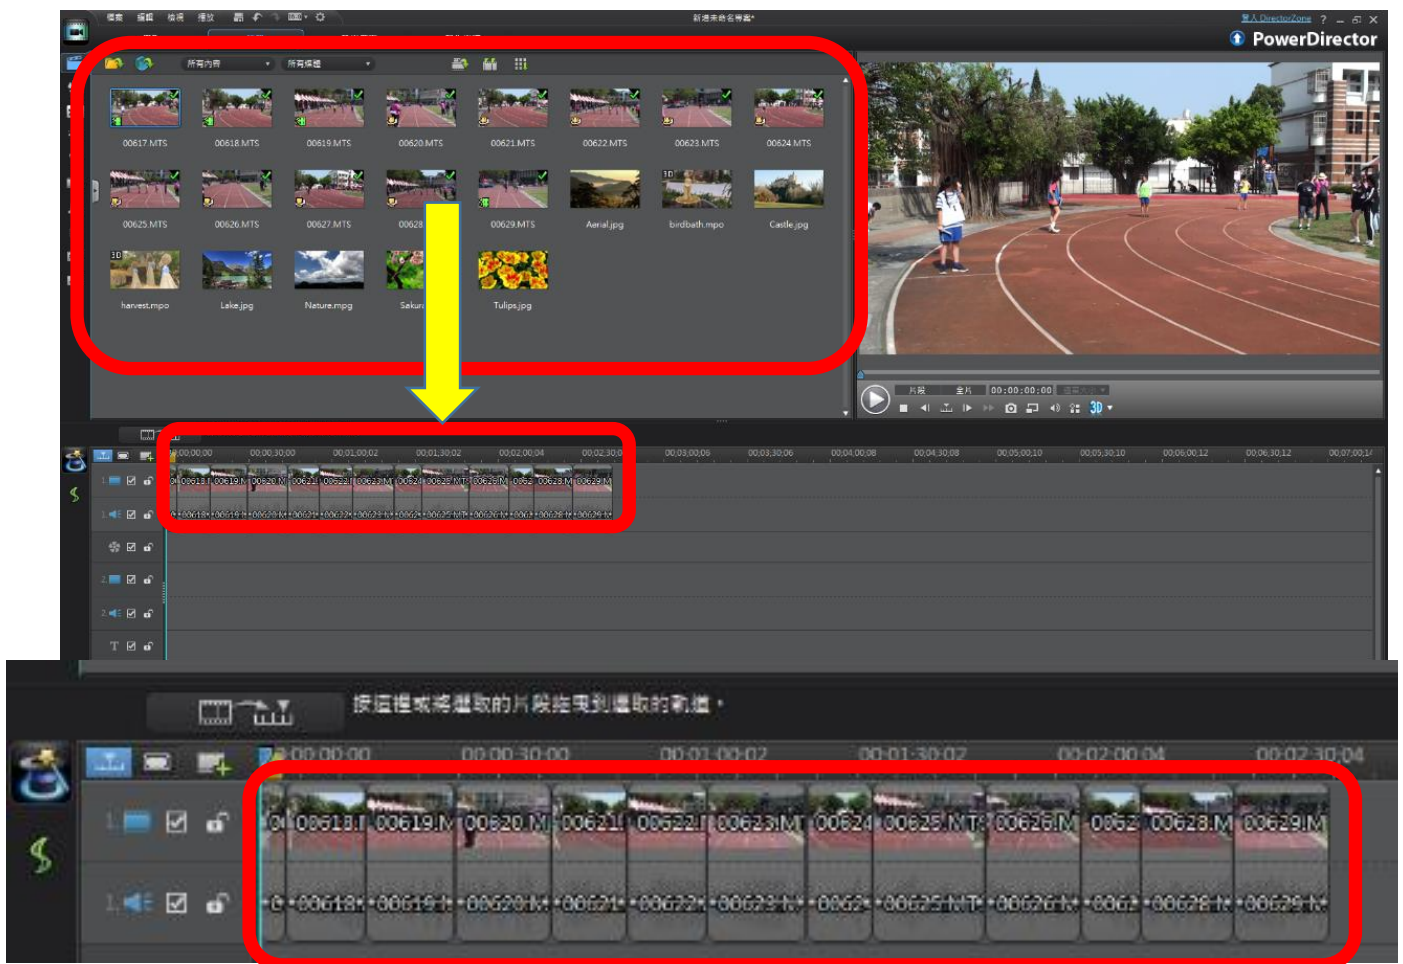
檔案 編輯 快現 播放 新建未命名專案*

登入 DirectorZone ? _ ⊡ ✕
PowerDirector

所有內容 所有媒體

00617.MTS 00618.MTS 00619.MTS 00620.MTS 00621.MTS 00622.MTS 00623.MTS 00624.MTS
00625.MTS 00626.MTS 00627.MTS 00628 00629.MTS Aerial.jpg birdbath.mpo Castle.jpg
harvest.mpo Lake.jpg Nature.mpg Sakur Tulips.jpg

片段 全片 00:00:00:00
3D

00;00;00;00 00;00;30;00 00;01;00;02 00;01;30;02 00;02;00;04 00;02;30;0 00;03;00;06 00;03;30;06 00;04;00;08 00;04;30;08 00;05;00;10 00;05;30;10 00;06;00;12 00;06;30;12 00;07;00;14

1. 2. 2. T

按這裡或將選取的片段拖曳到選取的軌道。

00;00;00;00 00;00;30;00 00;01;00;02 00;01;30;02 00;02;00;04 00;02;30;04

1. 0 00618.I 00619.M 00620.M 00621 00622.I 00623.MT 00624 00625.MTS 00626.M 0062 00628.M 00629.M
1. 0 00618 00619 00620 00621 00622 00623 00624 00625.MT 00626 0062 00628 00629.M